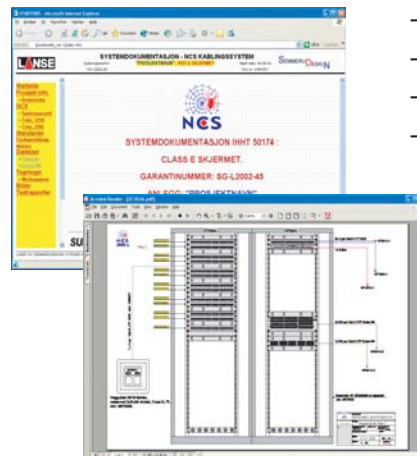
SYSTEMDOKUMENTASJON - NCS KABLINGSSYSTEM

"PROSJEKTNAVN"

LANSE

SCHNEIDER DESIGN

NCS

SYSTEMDOKUMENTASJON IHHT 50174 :

CLASS E SKJERMET.

GARANTINUMMER: SG-L2002-45

ANLEGG: "PROSJEKTNAVN"

Startside

Prosjekt info.

NCS

Standarder

Testresultater

Tegninger

Bilder

SU

Acrobat Reader

NCS